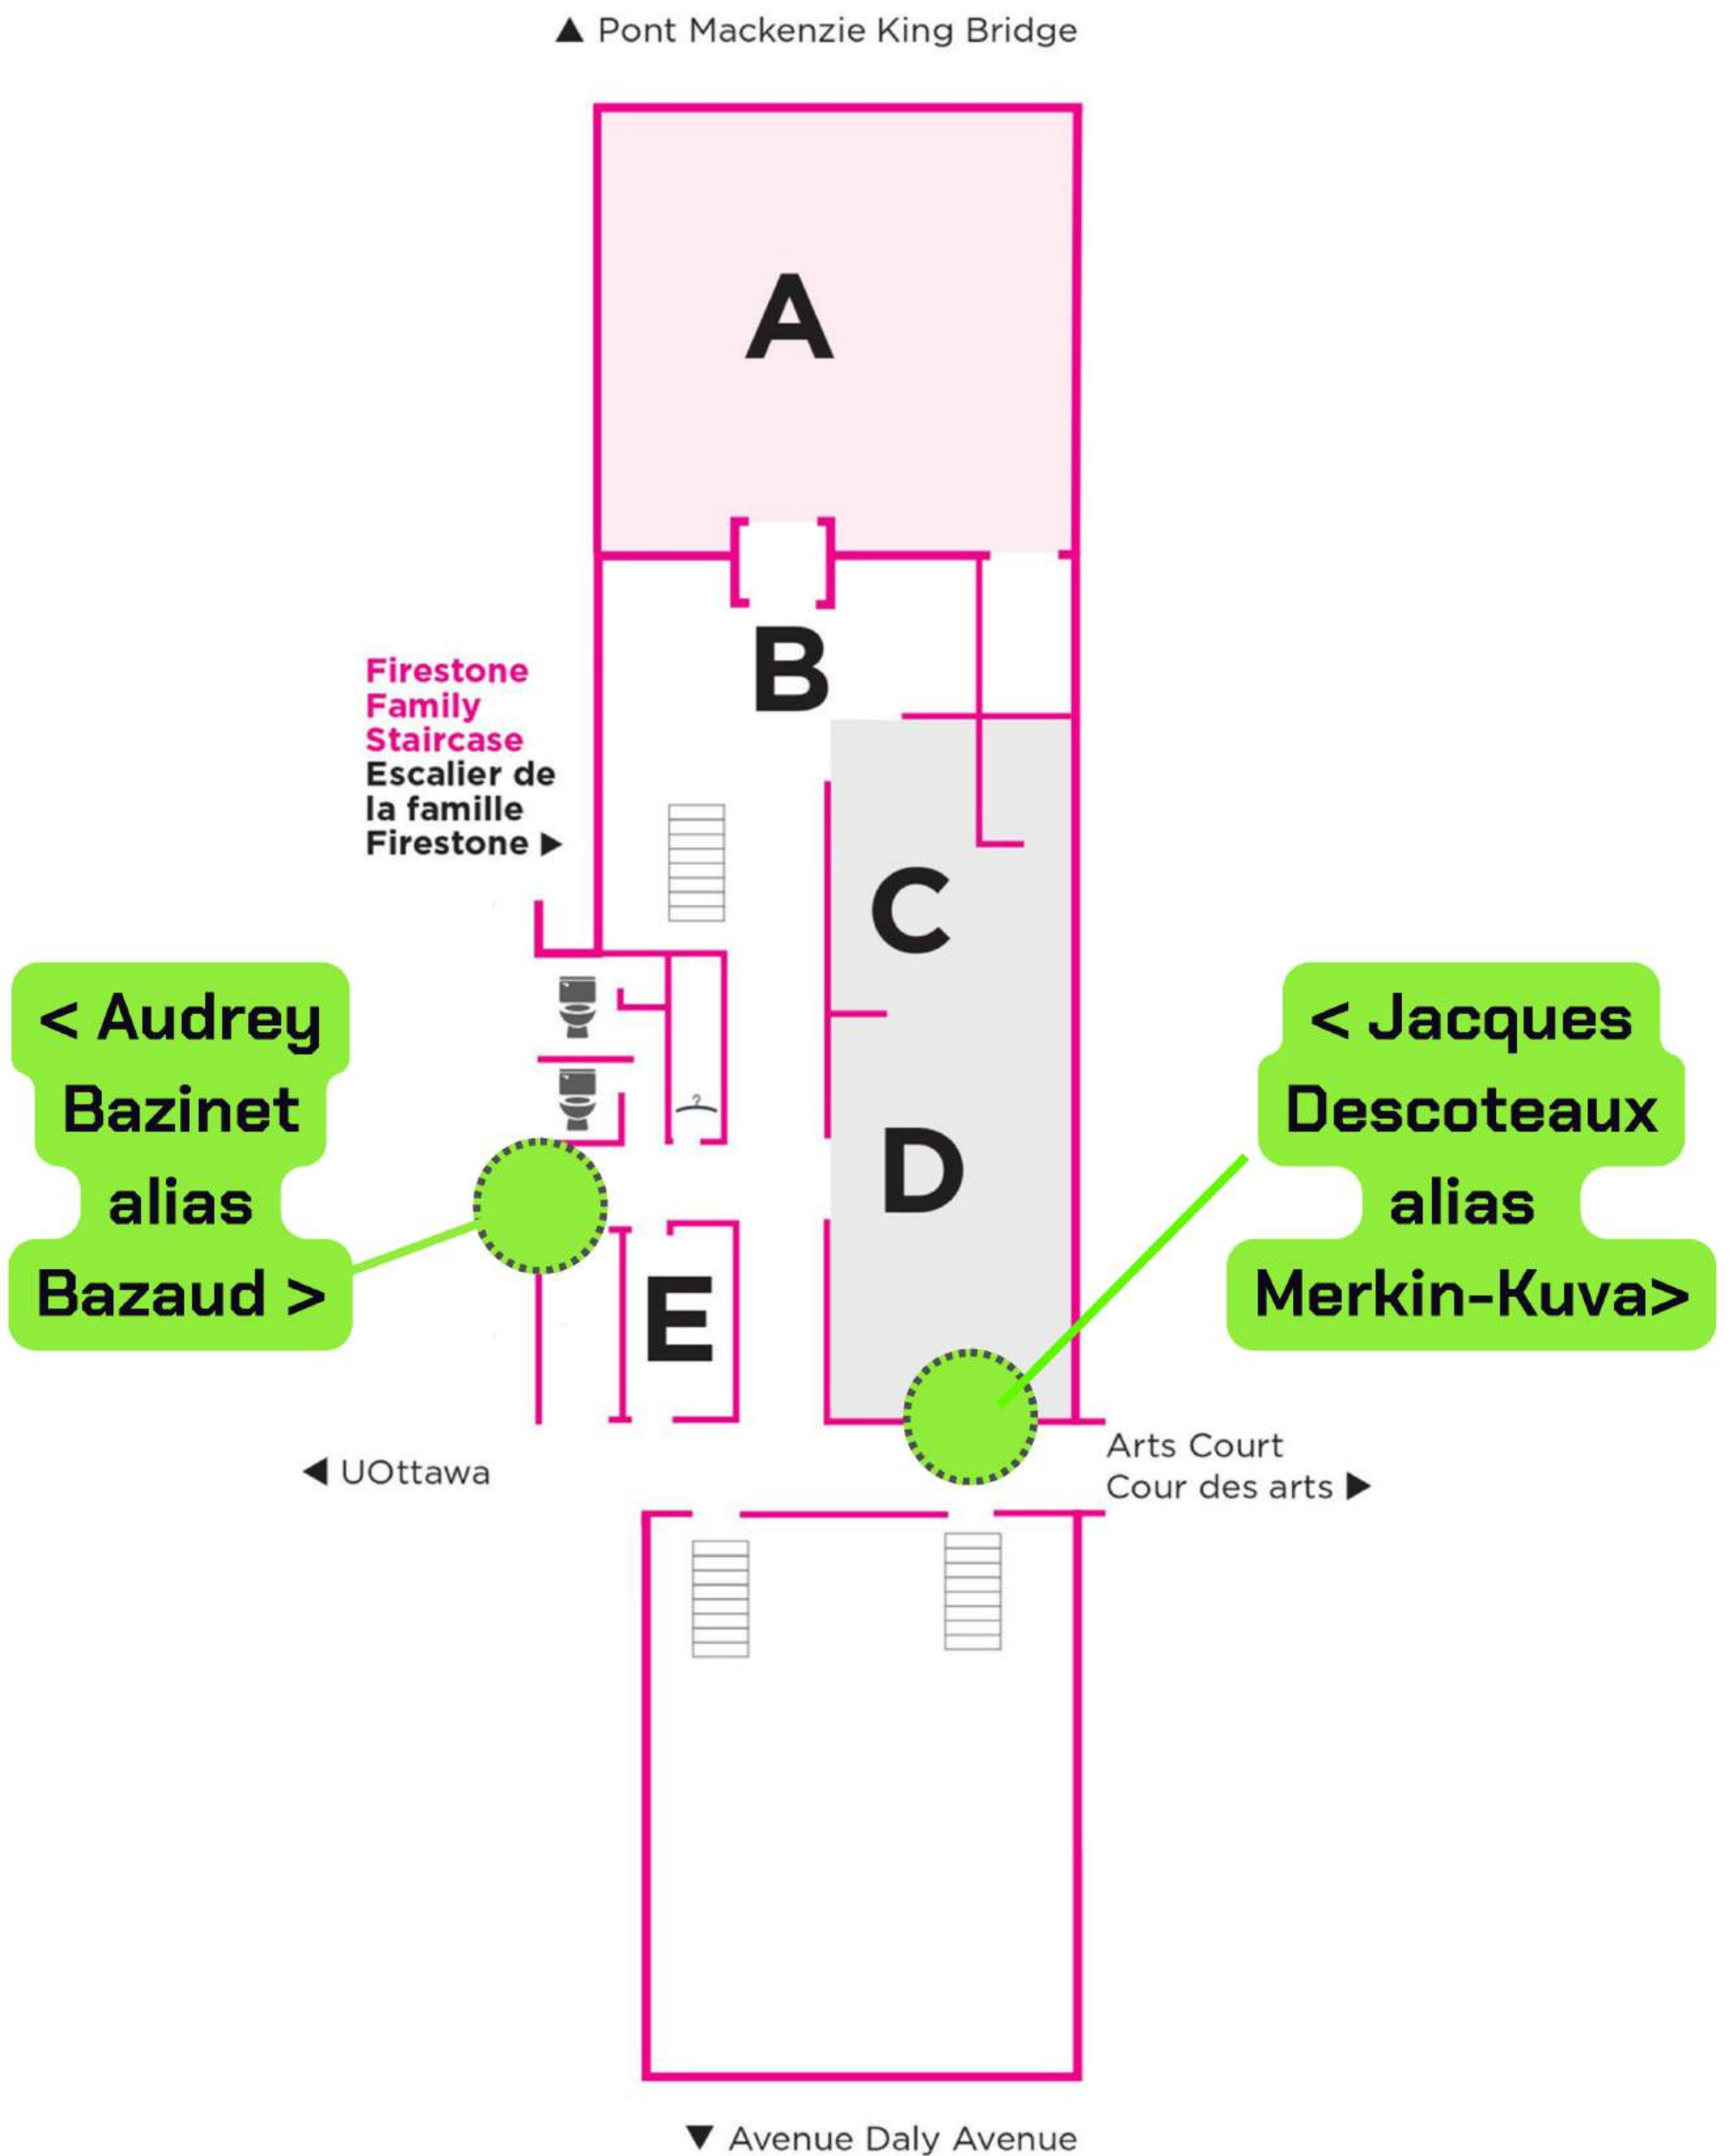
▲ Pont Mackenzie King Bridge

A

B

Firestone Family Staircase
Escalier de la famille Firestone ▶

C

< Audrey Bazinet alias Bazaud >

< Jacques Descoteaux alias Merkin-Kuva>

D

E

◀ UOttawa

Arts Court
Cour des arts ▶

▼ Avenue Daly Avenue